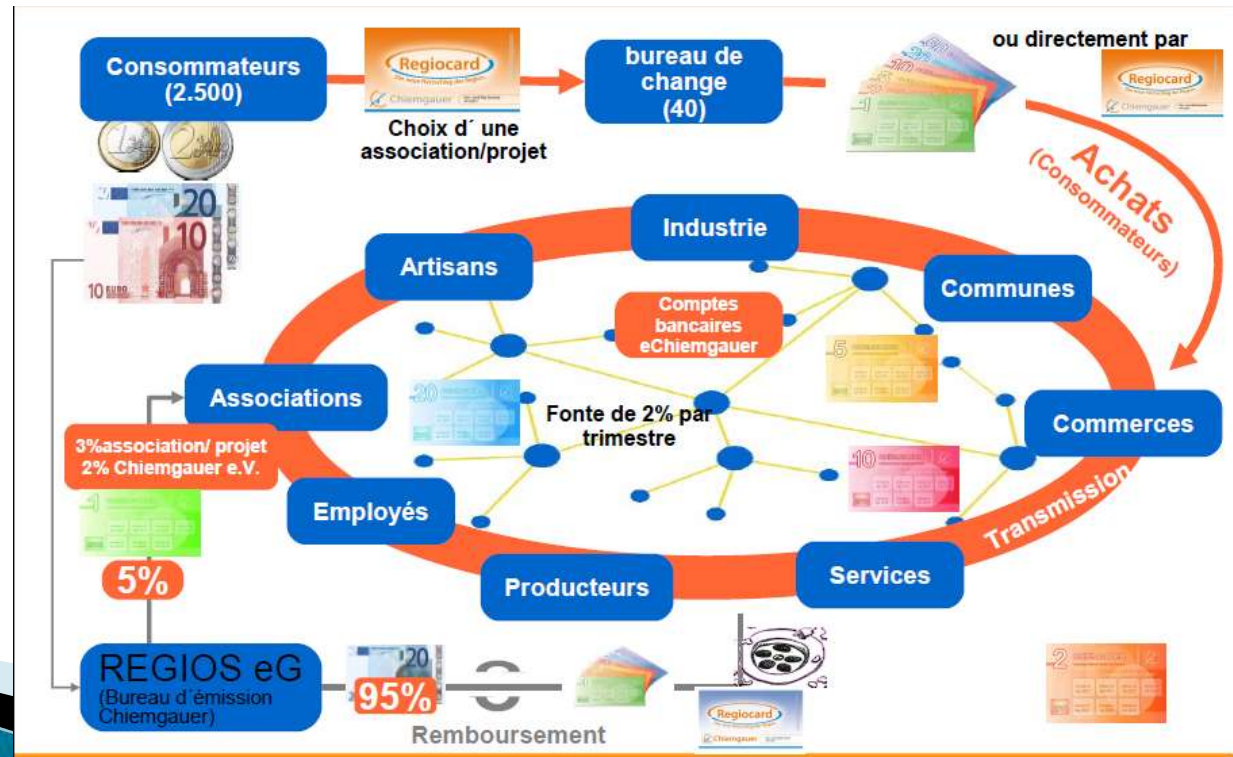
Consommateurs (2.500)

Regiocard
Chiemgauer

Choix d´ une association/projet

bureau de change (40)

ou directement par

Regiocard
Chiemgauer

Achats (Consommateurs)

Industrie

Artisans

Communes

Comptes bancaires eChiemgauer

Associations

Fonte de 2% par trimestre

Commerces

3%association/ projet
2% Chiemgauer e.V.

Employés

Transmission

5%

Producteurs

Services

REGIOS eG
(Bureau d´émission Chiemgauer)

95%

Remboursement

Regiocard
Chiemgauer